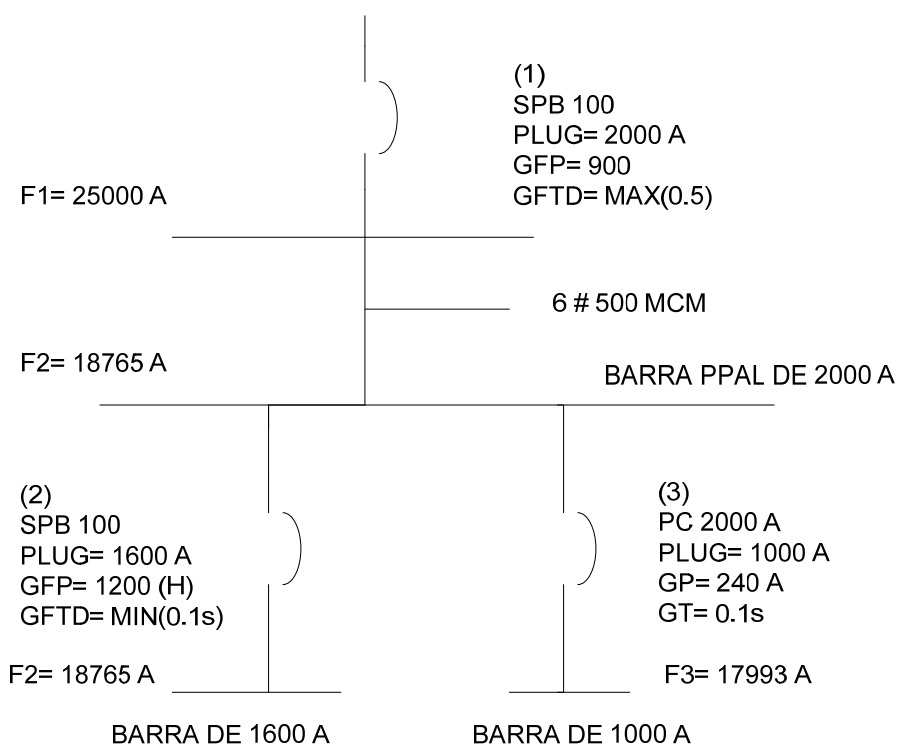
(1)
SPB 100
PLUG= 2000 A
GFP= 900
GFTD= MAX(0.5)

F1= 25000 A

6 # 500 MCM

F2= 18765 A

BARRA PPAL DE 2000 A

(2)
SPB 100
PLUG= 1600 A
GFP= 1200 (H)
GFTD= MIN(0.1s)

(3)
PC 2000 A
PLUG= 1000 A
GP= 240 A
GT= 0.1s

F2= 18765 A

F3= 17993 A

BARRA DE 1600 A

BARRA DE 1000 A